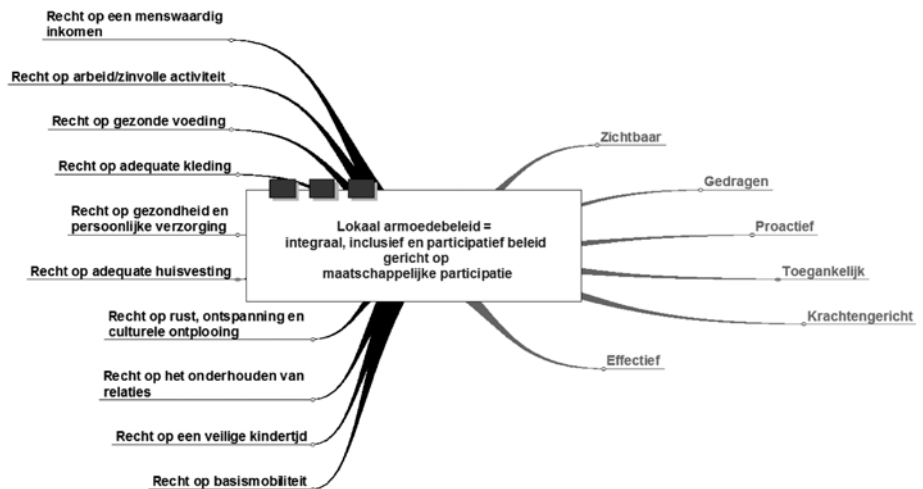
Lokaal armoedebeleid = integraal, inclusief en participatief beleid gericht op maatschappelijke participatie

Recht op een menswaardig inkomen

Recht op arbeid/zinvolle activiteit

Recht op gezonde voeding

Recht op adequate kleding

Recht op gezondheid en persoonlijke verzorging

Recht op adequate huisvesting

Recht op rust, ontspanning en culturele ontplooiing

Recht op het onderhouden van relaties

Recht op een veilige kindertjd

Recht op basismobiliteit

Zichtbaar

Gedragen

Proactief

Toegankelijk

Krachtengericht

Effectief